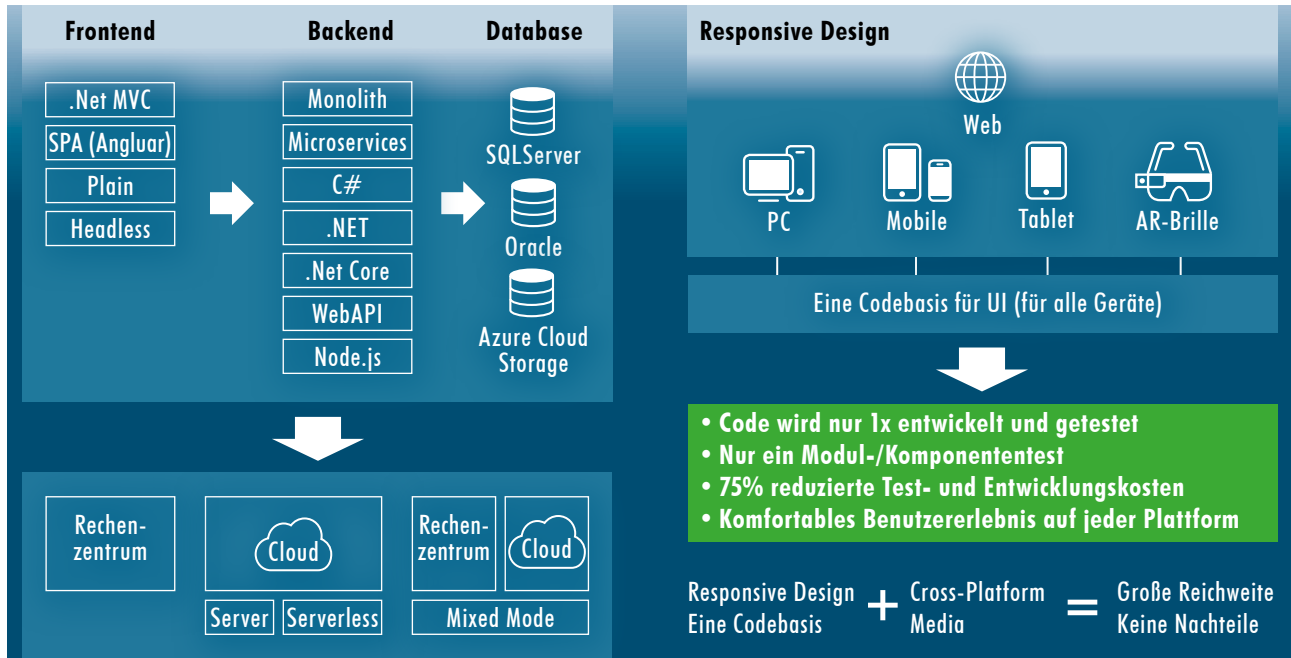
Frontend

.Net MVC
SPA (Angluar)
Plain
Headless

Backend

Monolith
Microservices
C#
.NET
.Net Core
WebAPI
Node.js

Database

SQLServer
Oracle
Azure Cloud Storage

Rechenzentrum

Cloud

Server
Serverless

Rechenzentrum

Cloud

Mixed Mode

Responsive Design

Web

PC
Mobile
Tablet
AR-Brille

Eine Codebasis für UI (für alle Geräte)

• Code wird nur 1x entwickelt und getestet
• Nur ein Modul-/Komponententest
• 75% reduzierte Test- und Entwicklungskosten
• Komfortables Benutzererlebnis auf jeder Plattform

Responsive Design
Eine Codebasis
+
Cross-Platform
Media
=
Große Reichweite
Keine Nachteile